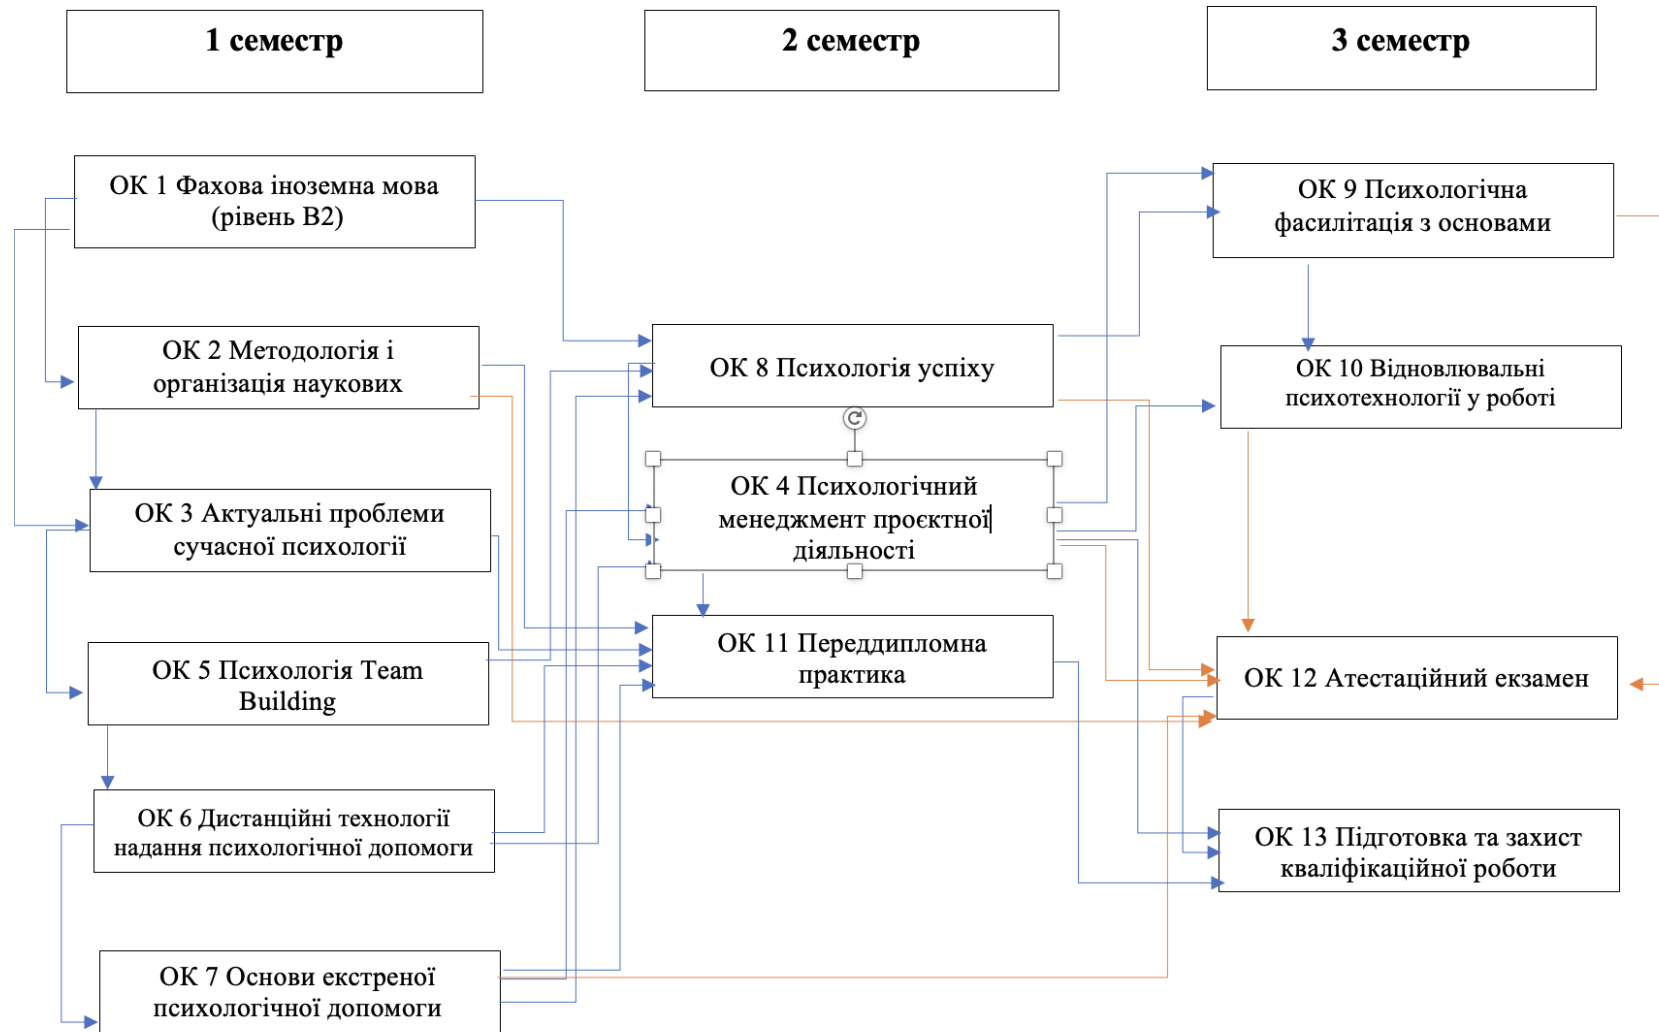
1 семестр

2 семестр

3 семестр

ОК 1 Фахова іноземна мова (рівень В2)

ОК 2 Методологія і організація наукових

ОК 3 Актуальні проблеми сучасної психології

ОК 5 Психологія Team Building

ОК 6 Дистанційні технології надання психологічної допомоги

ОК 7 Основи екстреної психологічної допомоги

ОК 8 Психологія успіху

ОК 4 Психологічний менеджмент проєктної діяльності

ОК 11 Переддипломна практика

ОК 9 Психологічна фасилітація з основами

ОК 10 Відновлювальні психотехнології у роботі

ОК 12 Атестаційний екзамен

ОК 13 Підготовка та захист кваліфікаційної роботи